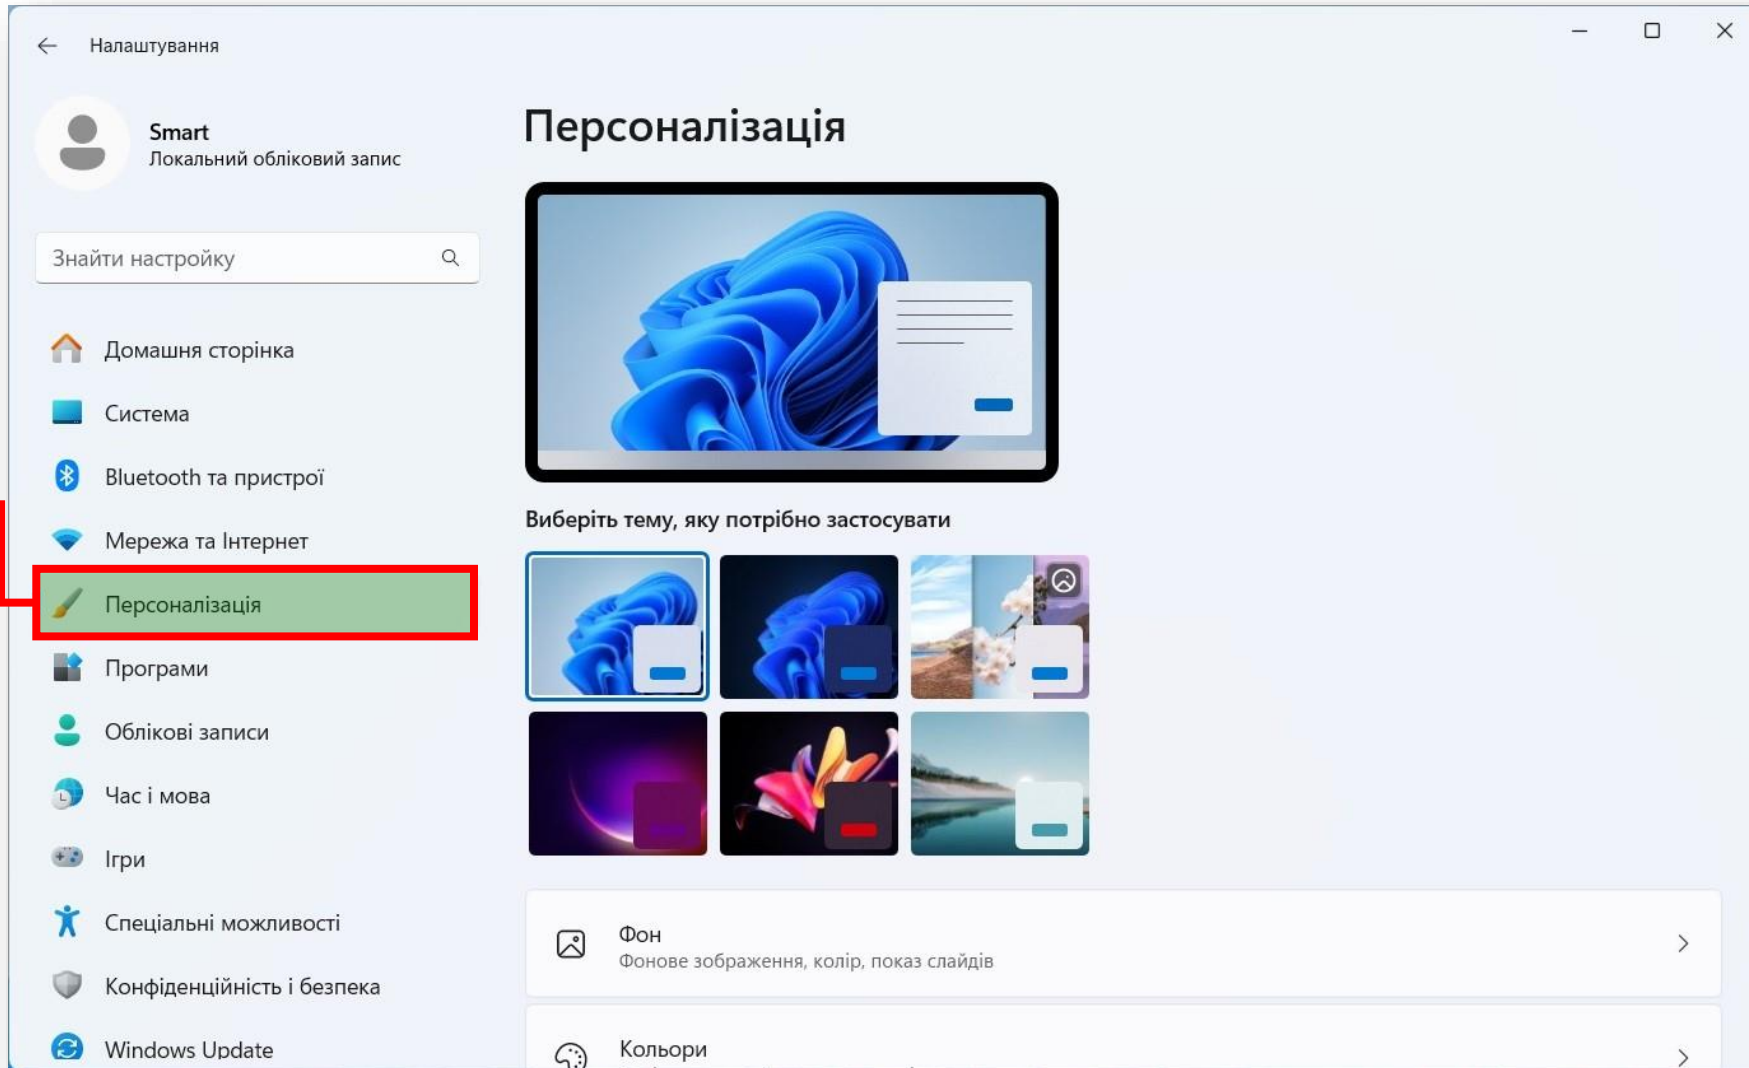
Налаштування

Smart
Локальний обліковий запис

Знайти настройку

Домашня сторінка
Система
Bluetooth та пристрої
Мережа та Інтернет
Персоналізація
Програми
Облікові записи
Час і мова
Ігри
Спеціальні можливості
Конфіденційність і безпека
Windows Update

Персоналізація

Виберіть тему, яку потрібно застосувати

Фон
Фонове зображення, колір, показ слайдів

Кольори